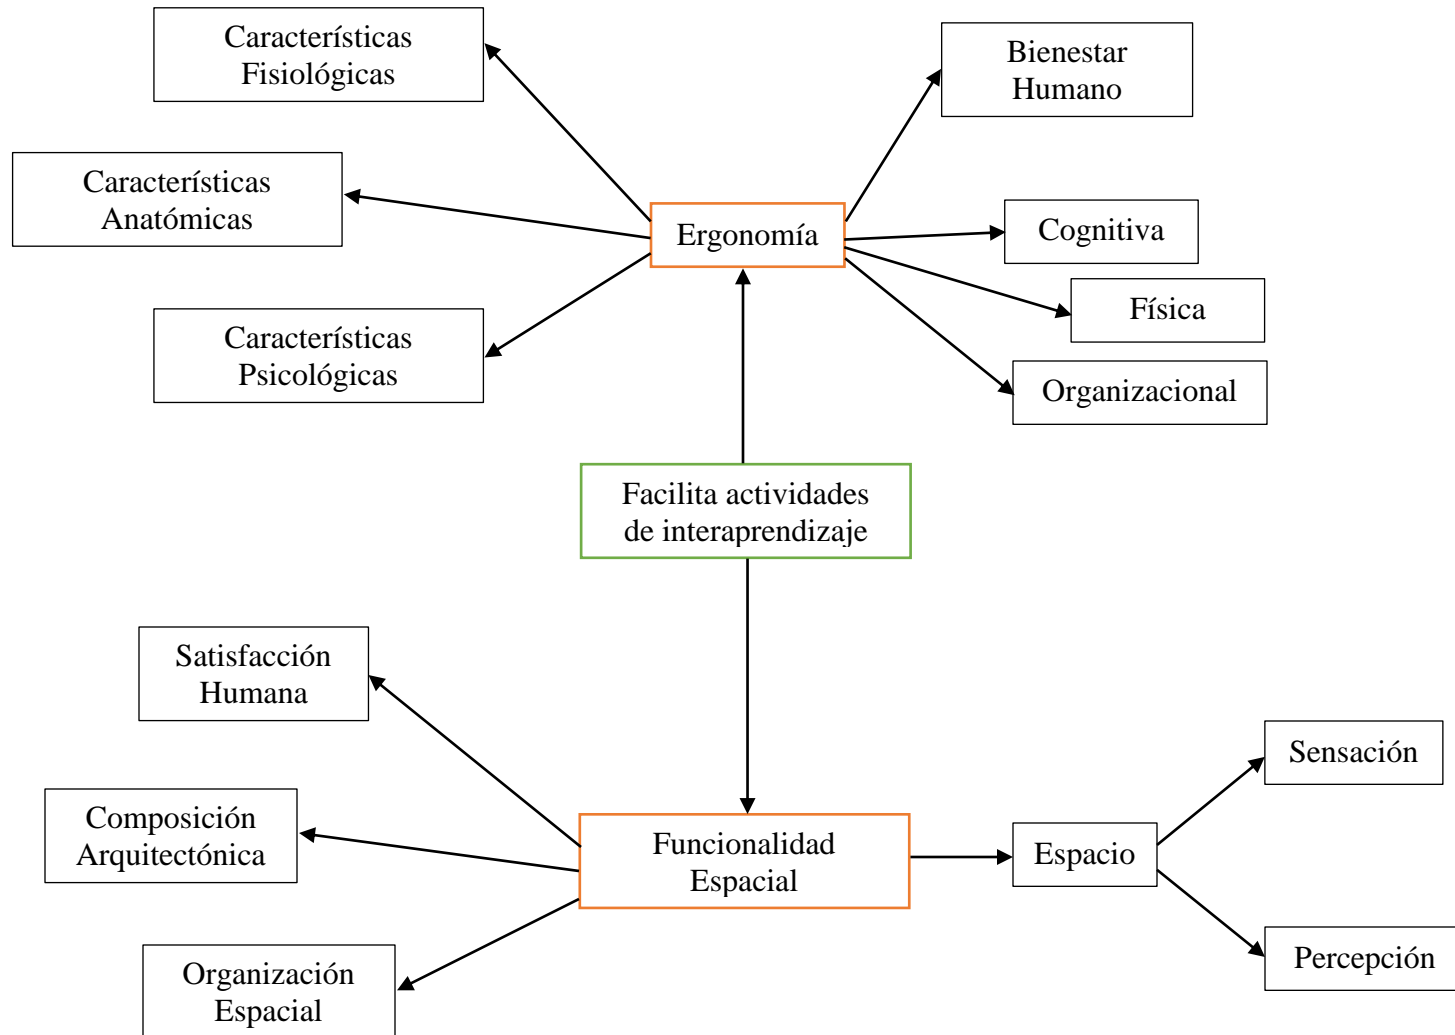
Características Fisiológicas

Bienestar Humano

Características Anatómicas

Ergonomía

Cognitiva

Física

Características Psicológicas

Organizacional

Facilita actividades de interaprendizaje

Satisfacción Humana

Sensación

Composición Arquitectónica

Funcionalidad Espacial

Espacio

Percepción

Organización Espacial